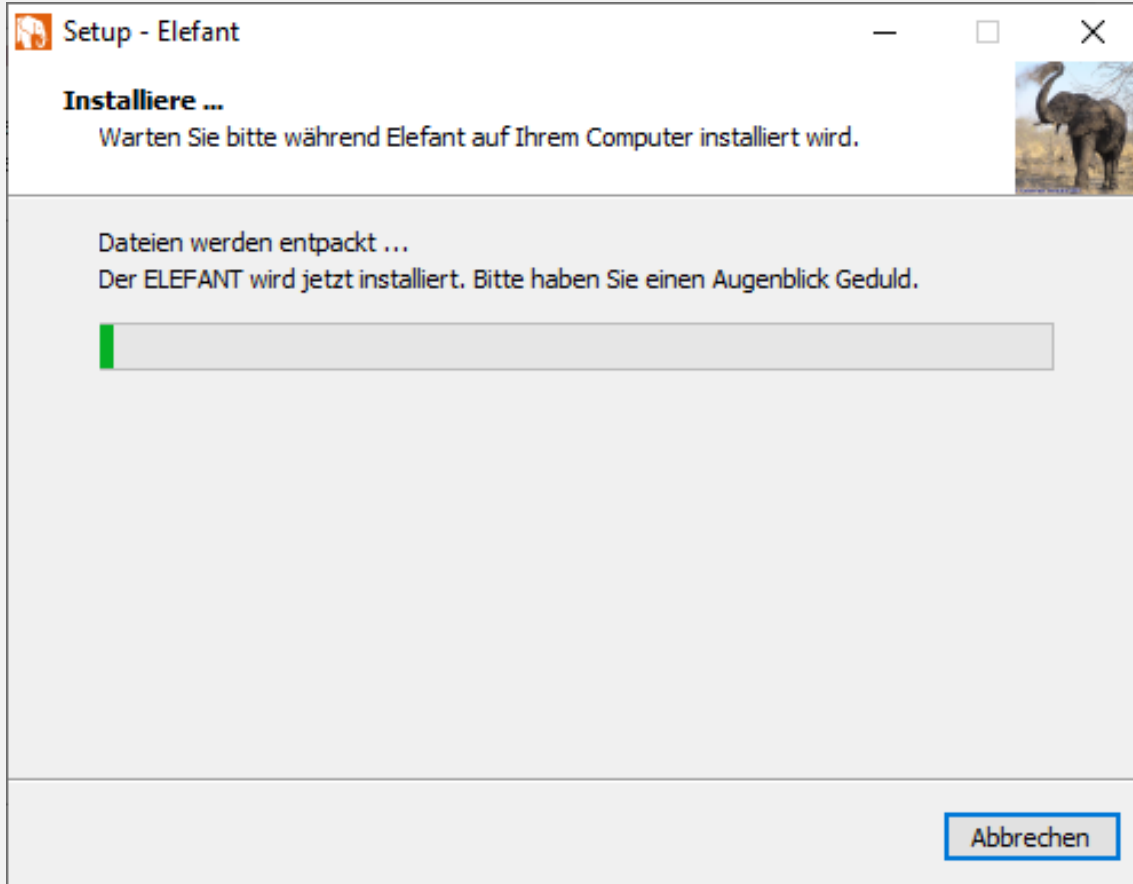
Setup - Elefant

Installiere ...
Warten Sie bitte während Elefant auf Ihrem Computer installiert wird.

Dateien werden entpackt ...
Der ELEFANT wird jetzt installiert. Bitte haben Sie einen Augenblick Geduld.

Abbrechen